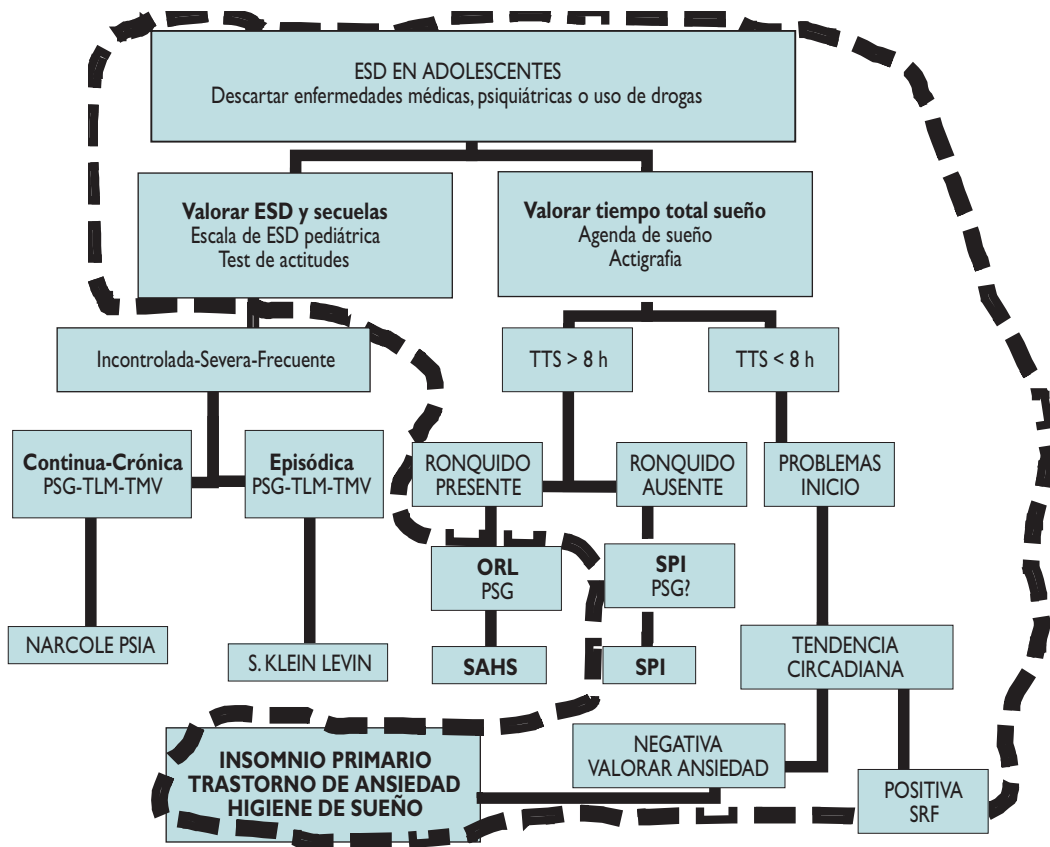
ESD EN ADOLESCENTES
Descartar enfermedades médicas, psiquiátricas o uso de drogas

**Valorar ESD y secuelas**
Escala de ESD pediátrica
Test de actitudes

**Valorar tiempo total sueño**
Agenda de sueño
Actigrafía

Incontrolada-Severa-Frecuente

TTS > 8 h

TTS < 8 h

**Continua-Crónica**
PSG-TLM-TMV

**Episódica**
PSG-TLM-TMV

RONQUIDO PRESENTE

RONQUIDO AUSENTE

PROBLEMAS INICIO

**ORL**
PSG

**SPI**
PSG?

NARCOLE PSIA

S. KLEIN LEVIN

**SAHS**

**SPI**

TENDENCIA CIRCADIANA

**INSOMNIO PRIMARIO**
**TRASTORNO DE ANSIEDAD**
**HIGIENE DE SUEÑO**

NEGATIVA
VALORAR ANSIEDAD

POSITIVA
SRF